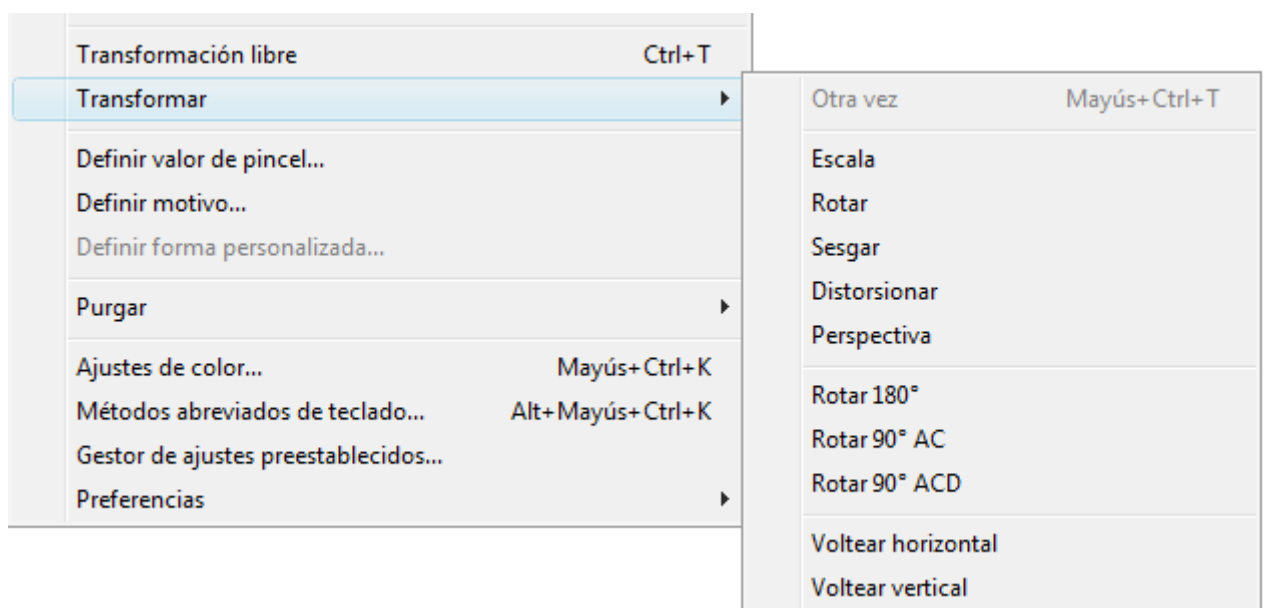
Transformación libre Ctrl+T
Transformar

Definir valor de pincel...
Definir motivo...
Definir forma personalizada...

Purgar

Ajustes de color... Mayús+Ctrl+K
Métodos abreviados de teclado... Alt+Mayús+Ctrl+K
Gestor de ajustes preestablecidos...
Preferencias

Otra vez Mayús+Ctrl+T

Escala
Rotar
Sesgar
Distorsionar
Perspectiva

Rotar 180°
Rotar 90° AC
Rotar 90° ACD

Voltear horizontal
Voltear vertical